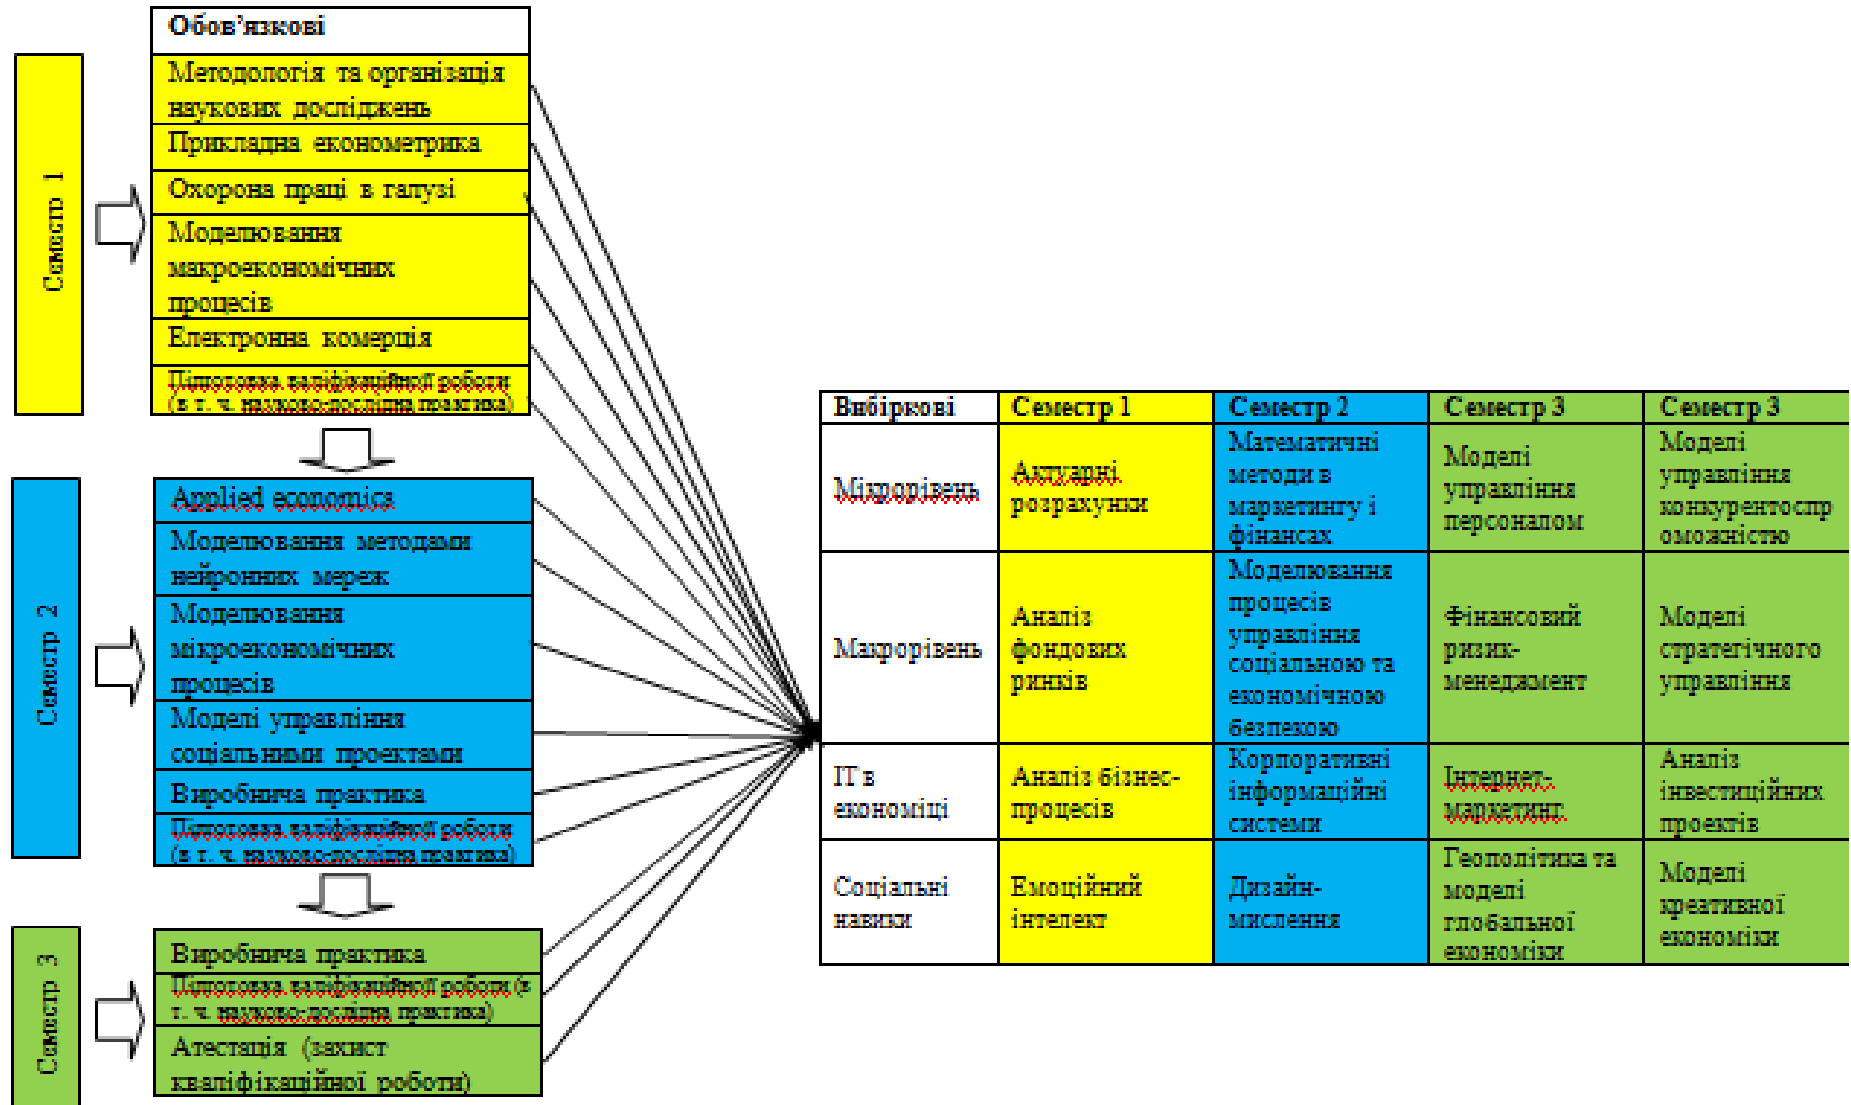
Семестр 1

Обов'язкові
Методологія та організація наукових досліджень
Прикладна економетрика
Охорона праці в галузі
Моделювання макроекономічних процесів
Електронна комерція
Підготовка кваліфікаційної роботи (в т. ч. науково-дослідна практика)

Семестр 2

Applied economics
Моделювання методами нейронних мереж
Моделювання мікроекономічних процесів
Моделі управління соціальними проектами
Виробнича практика
Підготовка кваліфікаційної роботи (в т. ч. науково-дослідна практика)

Семестр 3

Виробнича практика
Підготовка кваліфікаційної роботи (в т. ч. науково-дослідна практика)
Атестація (захист кваліфікаційної роботи)

| Вибіркові | Семестр 1 | Семестр 2 | Семестр 3 | Семестр 3 |
|---|---|---|---|---|
| Мікрорівень | Актуарні розрахунки | Математичні методи в маркетингу і фінансах | Моделі управління персоналом | Моделі управління конкурентоспроможністю |
| Макрорівень | Аналіз фондових ринків | Моделювання процесів управління соціальною та економічною безпекою | Фінансовий ризик-менеджмент | Моделі стратегічного управління |
| IT в економіці | Аналіз бізнес-процесів | Корпоративні інформаційні системи | Інтернет-маркетинг | Аналіз інвестиційних проектів |
| Соціальні навики | Емоційний інтелект | Дизайн-мислення | Геополітика та моделі глобальної економіки | Моделі креативної економіки |